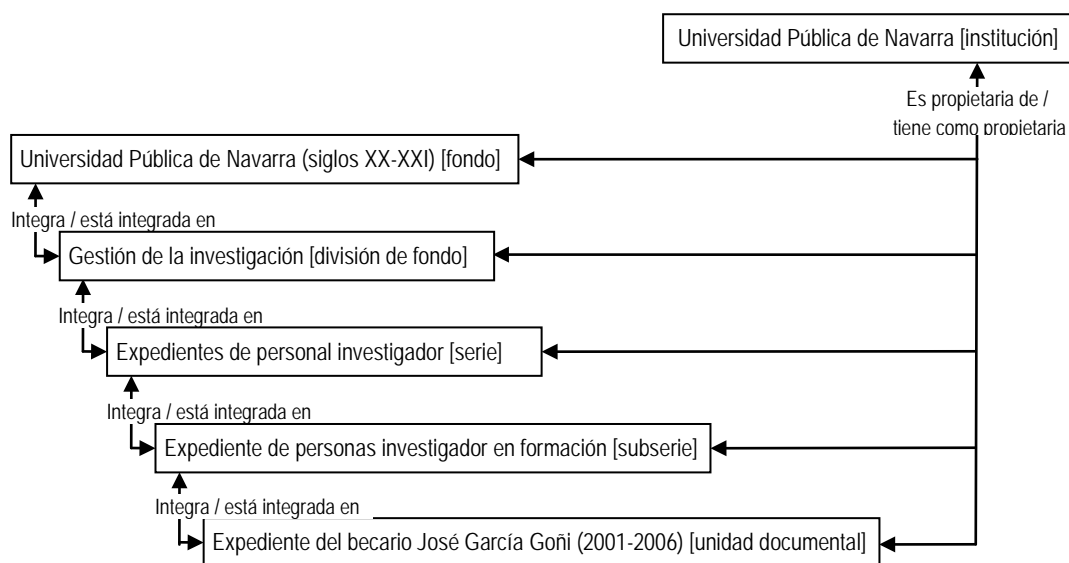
Universidad Pública de Navarra [institución]

Es propietaria de / tiene como propietaria

Universidad Pública de Navarra (siglos XX-XXI) [fondo]

Integra / está integrada en

Gestión de la investigación [división de fondo]

Integra / está integrada en

Expedientes de personal investigador [serie]

Integra / está integrada en

Expediente de personas investigador en formación [subserie]

Integra / está integrada en

Expediente del becario José García Goñi (2001-2006) [unidad documental]